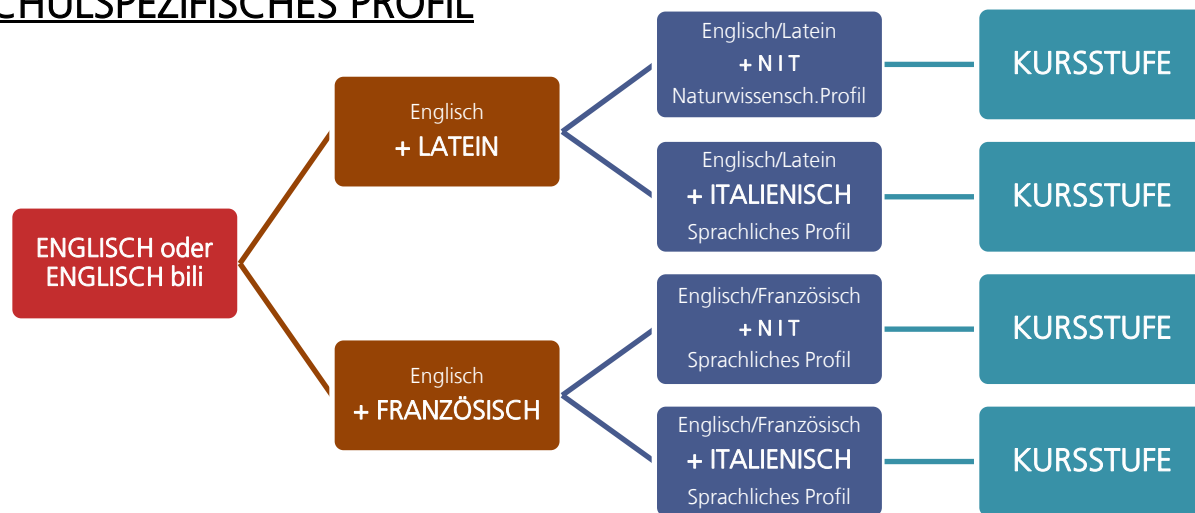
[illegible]CHULSPEZIFISCHES PROFIL

ENGLISCH oder ENGLISCH bili

Englisch
+ LATEIN

Englisch
+ FRANZÖSISCH

Englisch/Latein
+ N I T
Naturwissensch.Profil

KURSSTUFE

Englisch/Latein
+ ITALIENISCH
Sprachliches Profil

KURSSTUFE

Englisch/Französisch
+ N I T
Sprachliches Profil

KURSSTUFE

Englisch/Französisch
+ ITALIENISCH
Sprachliches Profil

KURSSTUFE